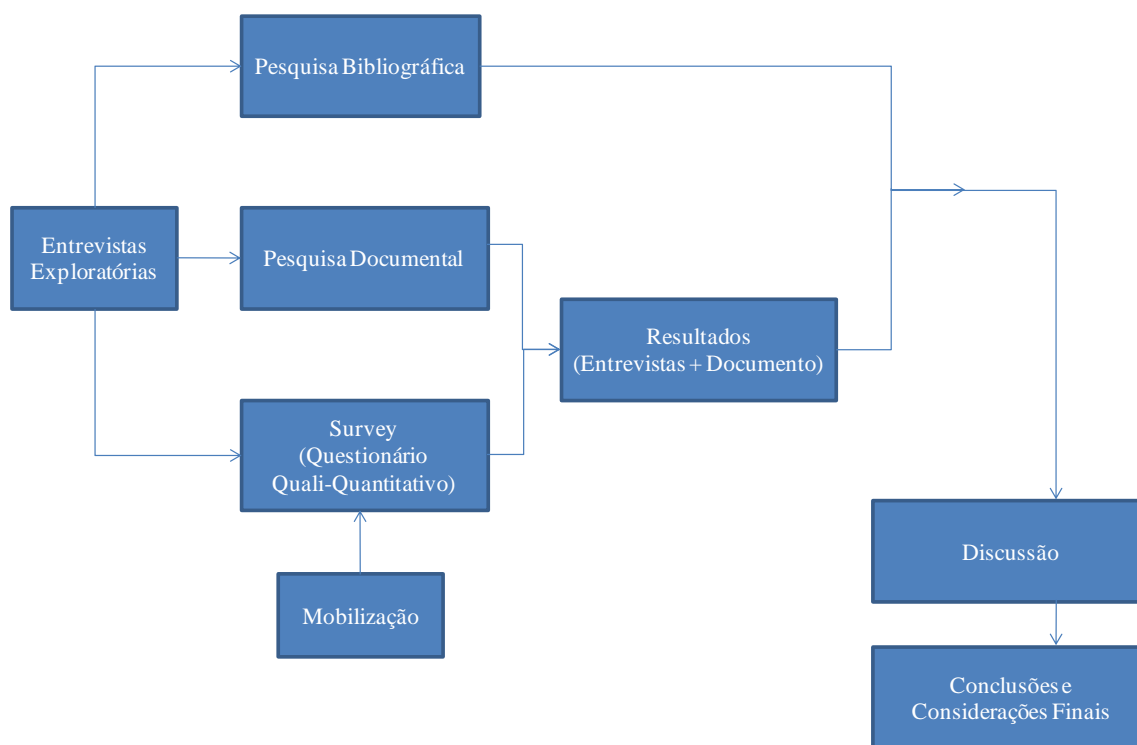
Pesquisa Bibliográfica

Entrevistas Exploratórias

Pesquisa Documental

Resultados
(Entrevistas + Documento)

Survey
(Questionário
Quali-Quantitativo)

Mobilização

Discussão

Conclusões e
Considerações Finais